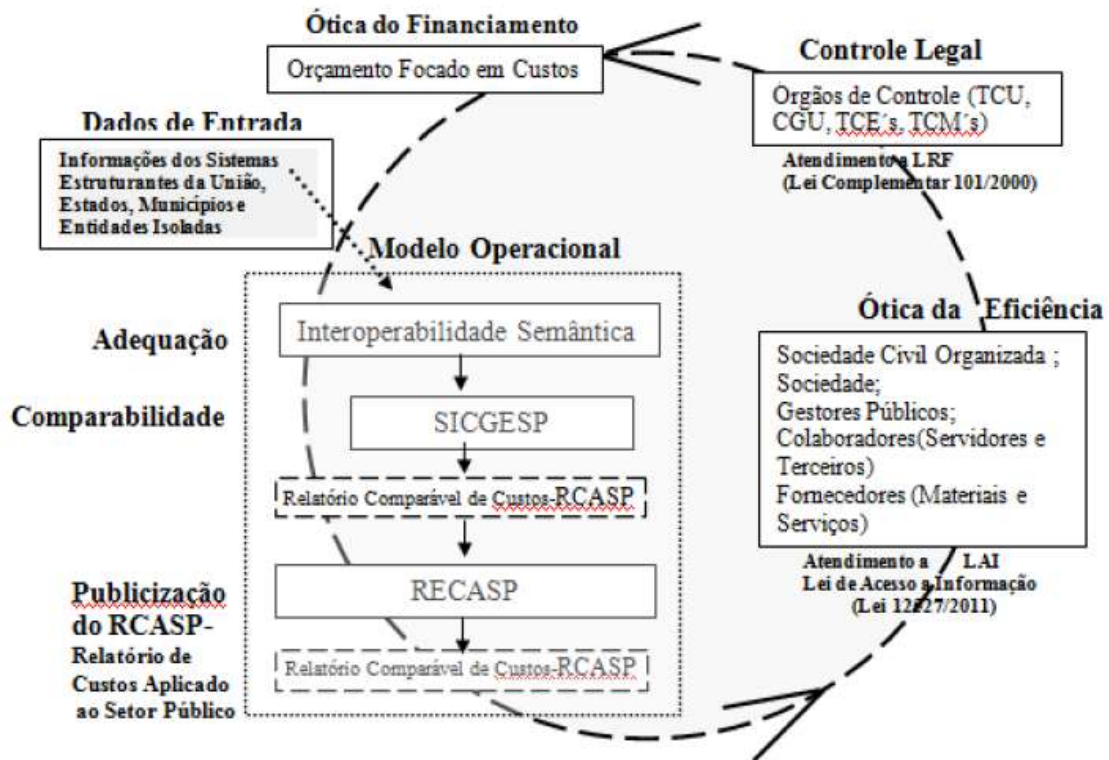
Ótica do Financiamento

Orçamento Focado em Custos

Controle Legal

Orgãos de Controle (TCU, CGU, TCE´s, TCM´s)

Atendimento a LRF (Lei Complementar 101/2000)

Dados de Entrada

Informações dos Sistemas Estruturantes da União, Estados, Municípios e Entidades Isoladas

Modelo Operacional

Adequação

Interoperabilidade Semântica

Comparabilidade

SICGESP

Relatório Comparável de Custos-RCASP

RECASP

Relatório Comparável de Custos-RCASP

Publicização do RCASP- Relatório de Custos Aplicado ao Setor Público

Ótica da Eficiência

Sociedade Civil Organizada ; Sociedade; Gestores Públicos; Colaboradores(Servidores e Terceiros) Fornecedores (Materiais e Serviços)

Atendimento a LAI Lei de Acesso a Informação (Lei 12527/2011)